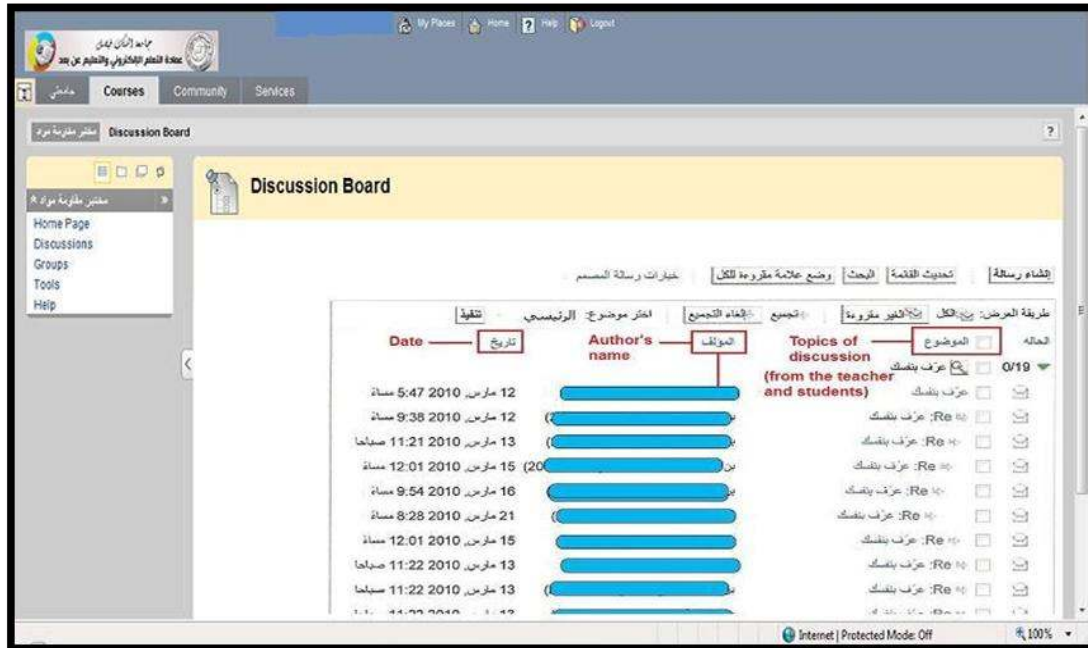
جامعة الملك فيصل
عمادة التعلم الإلكتروني والتعليم عن بعد

My Places | Home | Help | Logout

جامعتي | Courses | Community | Services

مختبر مقارنة مواد | Discussion Board

?

مختبر مقارنة مواد

Home Page
Discussions
Groups
Tools
Help

Discussion Board

إنشاء رسالة | تحديث القائمة | البحث | وضع علامة مقروءة للكل | خيارات رسالة المسمم

طريقة العرض: الكل | الغير مقروءة | تجميع | إلغاء التجميع | اختر موضوع: الرئيسي | تنفيذ

الحالة | الموضوع | المؤلف | تاريخ

Date — Author's name — Topics of discussion (from the teacher and students)

0/19 عرّف بنفسك

| الموضوع | المؤلف | تاريخ |
|---|---|---|
| عرّف بنفسك | | 12 مارس 2010 5:47 مساءً |
| Re: عرّف بنفسك | | 12 مارس 2010 9:38 مساءً |
| Re: عرّف بنفسك | | 13 مارس 2010 11:21 صباحاً |
| Re: عرّف بنفسك | (20 | 15 مارس 2010 12:01 مساءً |
| Re: عرّف بنفسك | | 16 مارس 2010 9:54 مساءً |
| Re: عرّف بنفسك | | 21 مارس 2010 8:28 مساءً |
| Re: عرّف بنفسك | | 15 مارس 2010 12:01 مساءً |
| Re: عرّف بنفسك | | 13 مارس 2010 11:22 صباحاً |
| Re: عرّف بنفسك | | 13 مارس 2010 11:22 صباحاً |
| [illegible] | | 13 مارس 2010 11:22 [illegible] |

Internet | Protected Mode: Off
100%